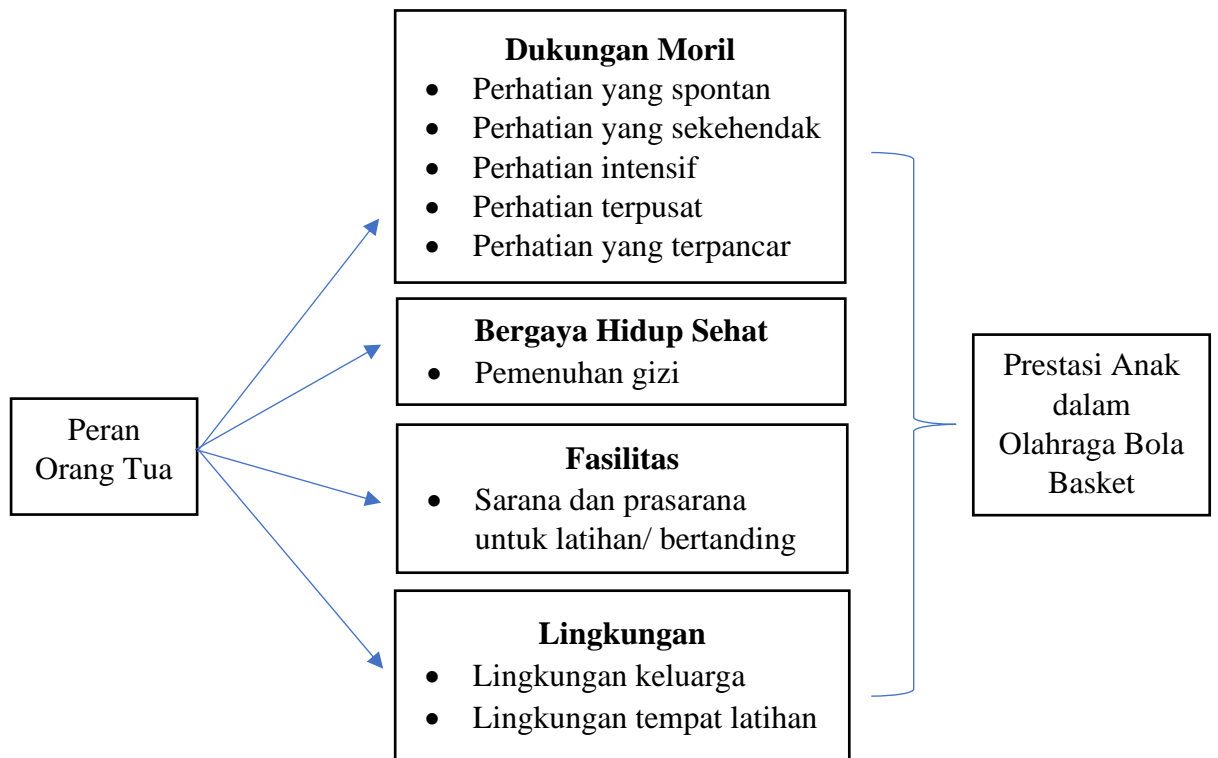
Peran Orang Tua

**Dukungan Moril**
- Perhatian yang spontan
- Perhatian yang sekehendak
- Perhatian intensif
- Perhatian terpusat
- Perhatian yang terpancar

**Bergaya Hidup Sehat**
- Pemenuhan gizi

**Fasilitas**
- Sarana dan prasarana untuk latihan/ bertanding

**Lingkungan**
- Lingkungan keluarga
- Lingkungan tempat latihan

Prestasi Anak dalam Olahraga Bola Basket